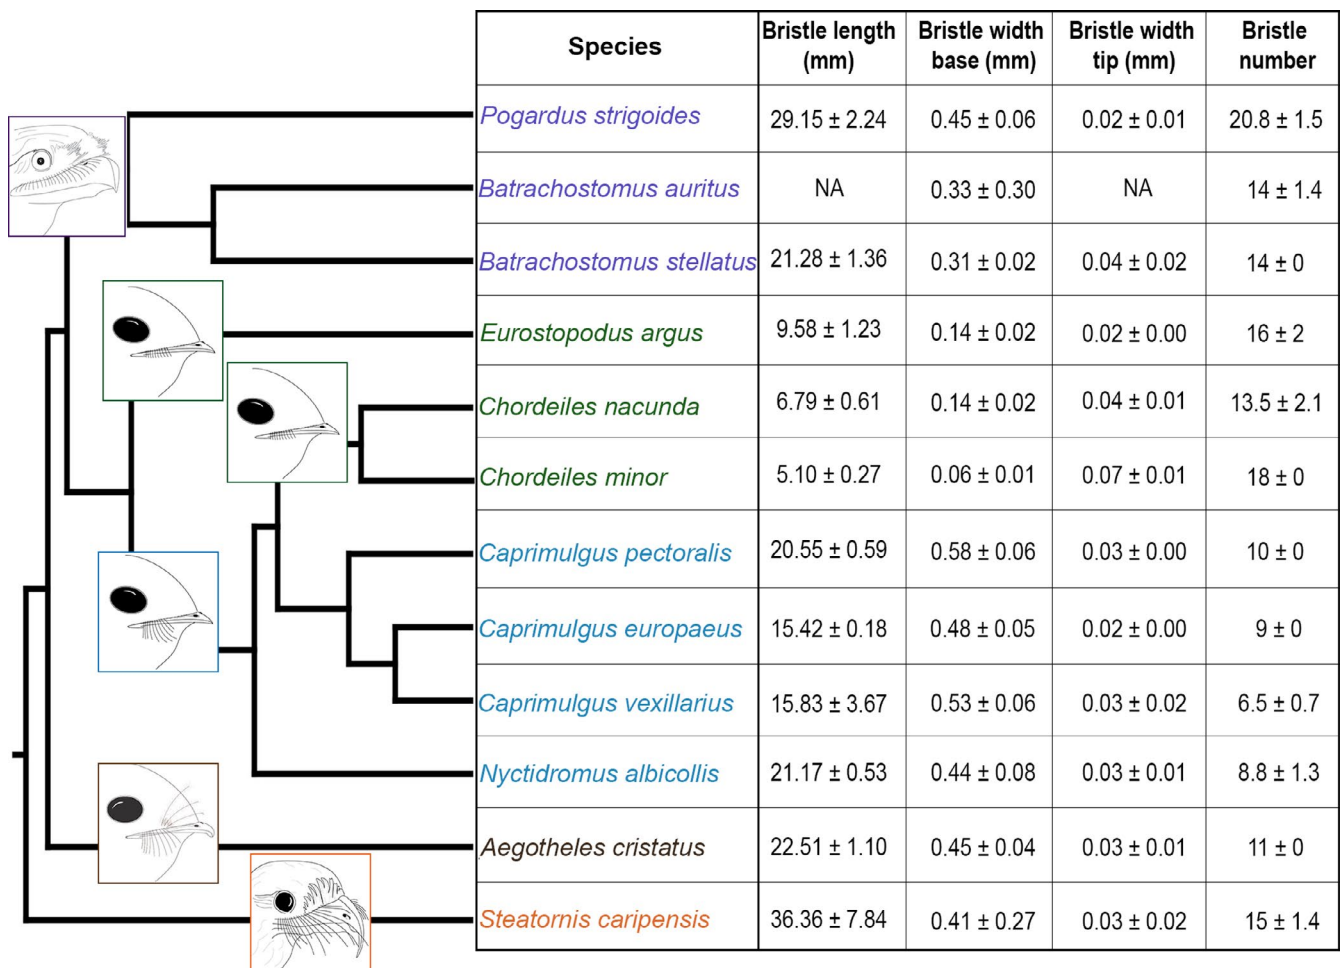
| Species | Bristle length (mm) | Bristle width base (mm) | Bristle width tip (mm) | Bristle number |
|---|---|---|---|---|
| Pogardus strigoides | 29.15 ± 2.24 | 0.45 ± 0.06 | 0.02 ± 0.01 | 20.8 ± 1.5 |
| Batrachostomus auritus | NA | 0.33 ± 0.30 | NA | 14 ± 1.4 |
| Batrachostomus stellatus | 21.28 ± 1.36 | 0.31 ± 0.02 | 0.04 ± 0.02 | 14 ± 0 |
| Eurostopodus argus | 9.58 ± 1.23 | 0.14 ± 0.02 | 0.02 ± 0.00 | 16 ± 2 |
| Chordeiles nacunda | 6.79 ± 0.61 | 0.14 ± 0.02 | 0.04 ± 0.01 | 13.5 ± 2.1 |
| Chordeiles minor | 5.10 ± 0.27 | 0.06 ± 0.01 | 0.07 ± 0.01 | 18 ± 0 |
| Caprimulgus pectoralis | 20.55 ± 0.59 | 0.58 ± 0.06 | 0.03 ± 0.00 | 10 ± 0 |
| Caprimulgus europaeus | 15.42 ± 0.18 | 0.48 ± 0.05 | 0.02 ± 0.00 | 9 ± 0 |
| Caprimulgus vexillarius | 15.83 ± 3.67 | 0.53 ± 0.06 | 0.03 ± 0.02 | 6.5 ± 0.7 |
| Nyctidromus albicollis | 21.17 ± 0.53 | 0.44 ± 0.08 | 0.03 ± 0.01 | 8.8 ± 1.3 |
| Aegotheles cristatus | 22.51 ± 1.10 | 0.45 ± 0.04 | 0.03 ± 0.01 | 11 ± 0 |
| Steatornis caripensis | 36.36 ± 7.84 | 0.41 ± 0.27 | 0.03 ± 0.02 | 15 ± 1.4 |